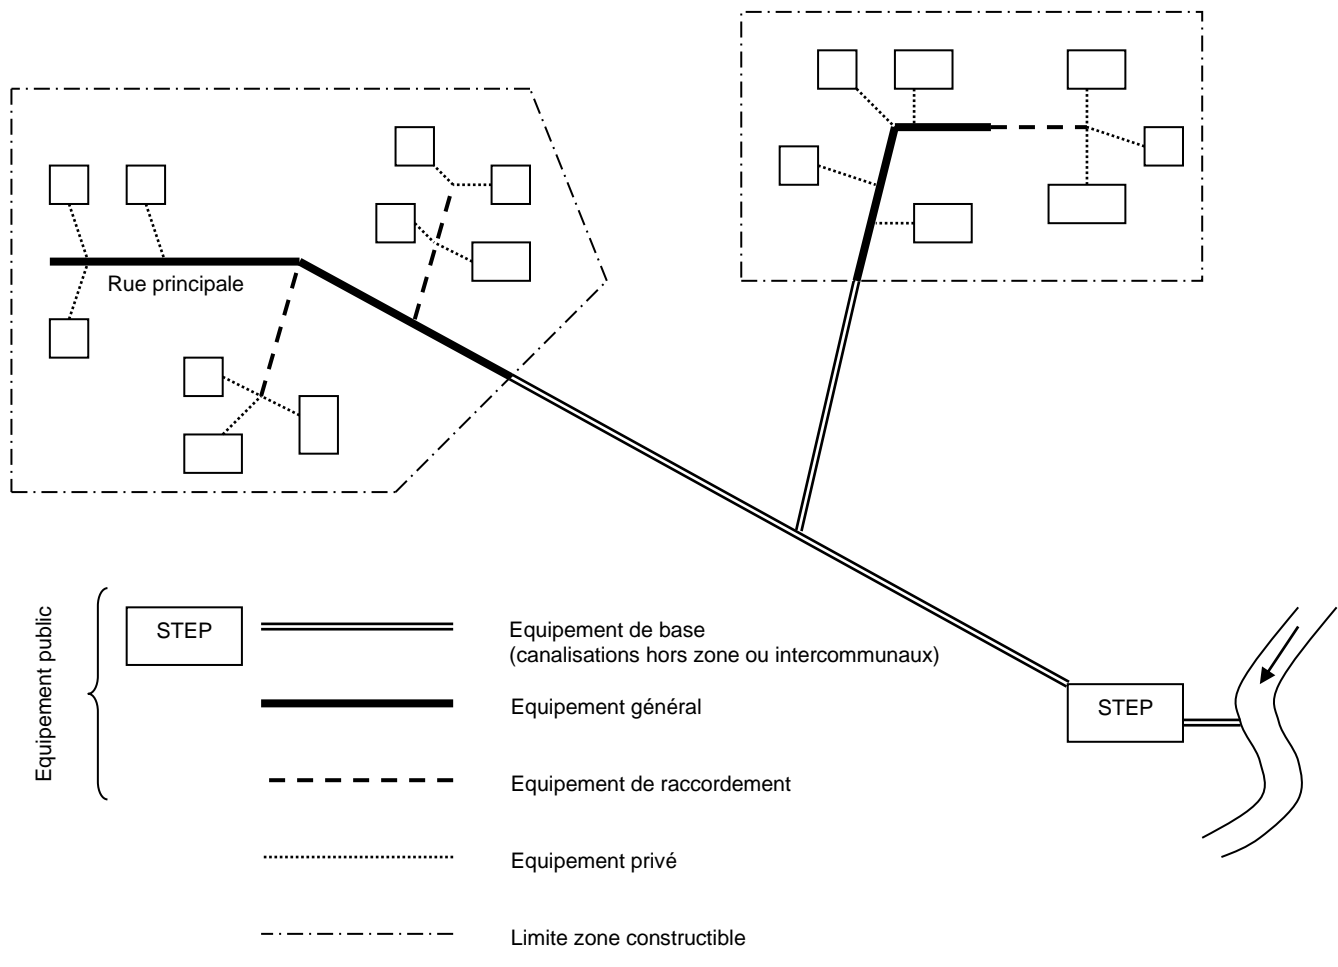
Rue principale

STEP

Equipement public

STEP

Equipement de base
(canalisations hors zone ou intercommunaux)

Equipement général

Equipement de raccordement

Equipement privé

Limite zone constructible